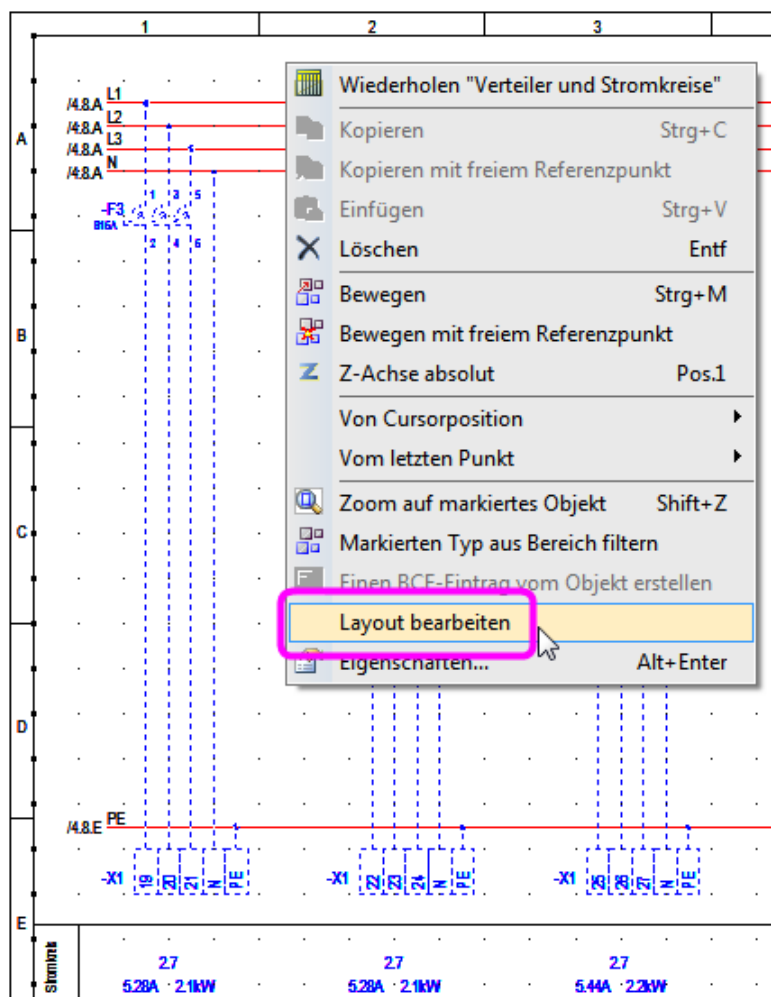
1
2
3
A
B
C
D
E
/4.8.A L1
/4.8.A L2
/4.8.A L3
/4.8.A N
1 3 5
-F3
B16A
2 4 6

Wiederholen "Verteiler und Stromkreise"
Kopieren Strg+C
Kopieren mit freiem Referenzpunkt
Einfügen Strg+V
Löschen Entf
Bewegen Strg+M
Bewegen mit freiem Referenzpunkt
Z-Achse absolut Pos.1
Von Cursorposition
Vom letzten Punkt
Zoom auf markiertes Objekt Shift+Z
Markierten Typ aus Bereich filtern
Einen BCE-Eintrag vom Objekt erstellen
Layout bearbeiten
Eigenschaften... Alt+Enter

/4.8.E PE
-X1 19 20 21 N PE
-X1 22 23 24 N PE
-X1 25 26 27 N PE
Stromkreis
2.7
5.28A · 2.1kW
2.7
5.28A · 2.1kW
2.7
5.44A · 2.2kW